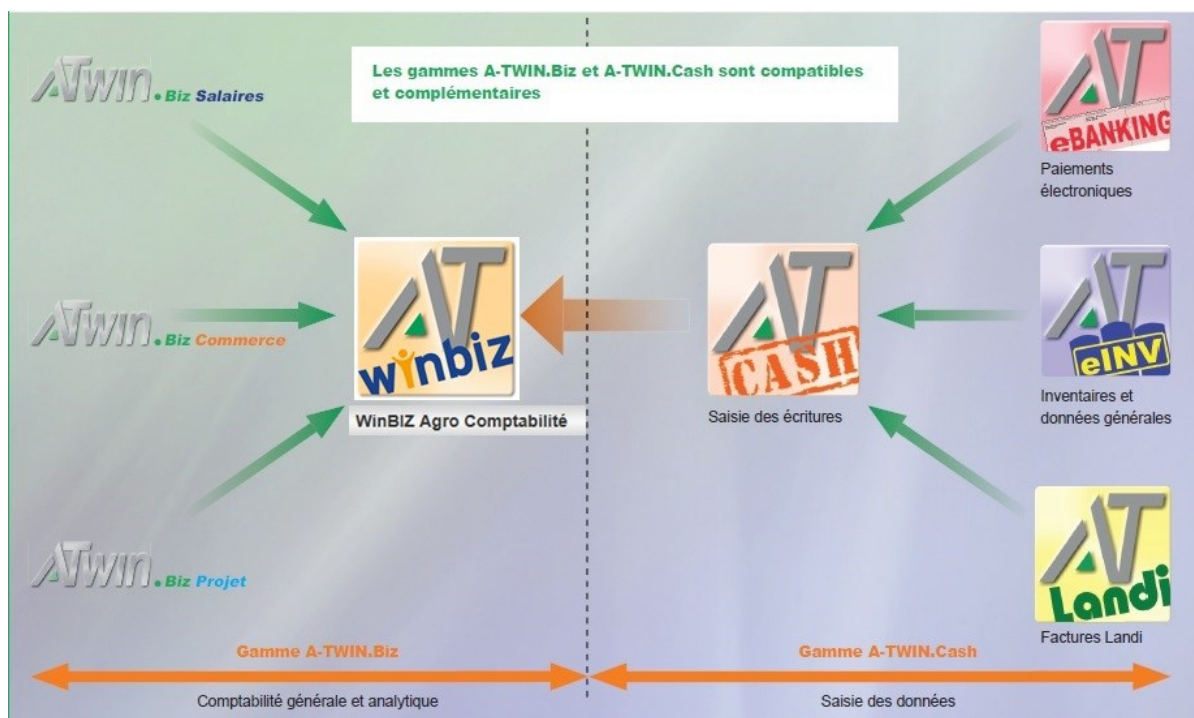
Les gammes A-TWIN.Biz et A-TWIN.Cash sont compatibles et complémentaires

ATwin.Biz Salaires

ATwin.Biz Commerce

ATwin.Biz Projet

AT winbiz

WinBIZ Agro Comptabilité

AT CASH

Saisie des écritures

AT eBANKING

Paiements électroniques

AT eINV

Inventaires et données générales

AT Landi

Factures Landi

Gamme A-TWIN.Biz

Comptabilité générale et analytique

Gamme A-TWIN.Cash

Saisie des données